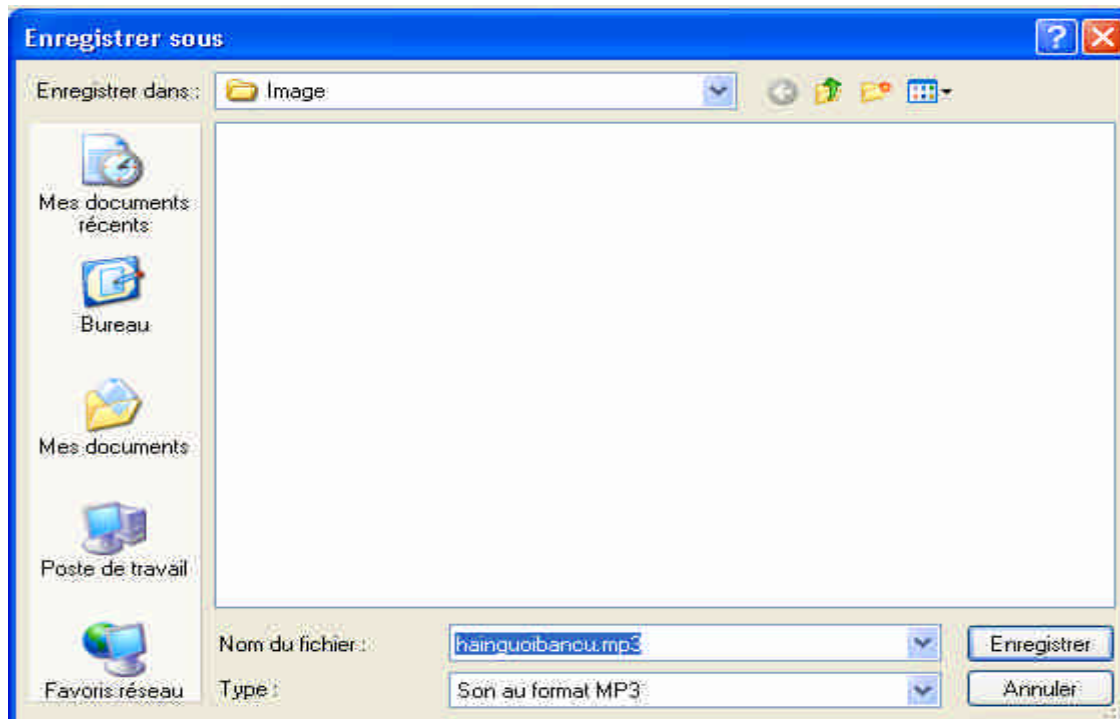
Enregistrer sous

Enregistrer dans : Image

Mes documents récents

Bureau

Mes documents

Poste de travail

Favoris réseau

Nom du fichier : hainguoibancu.mp3

Type : Son au format MP3

Enregistrer

Annuler